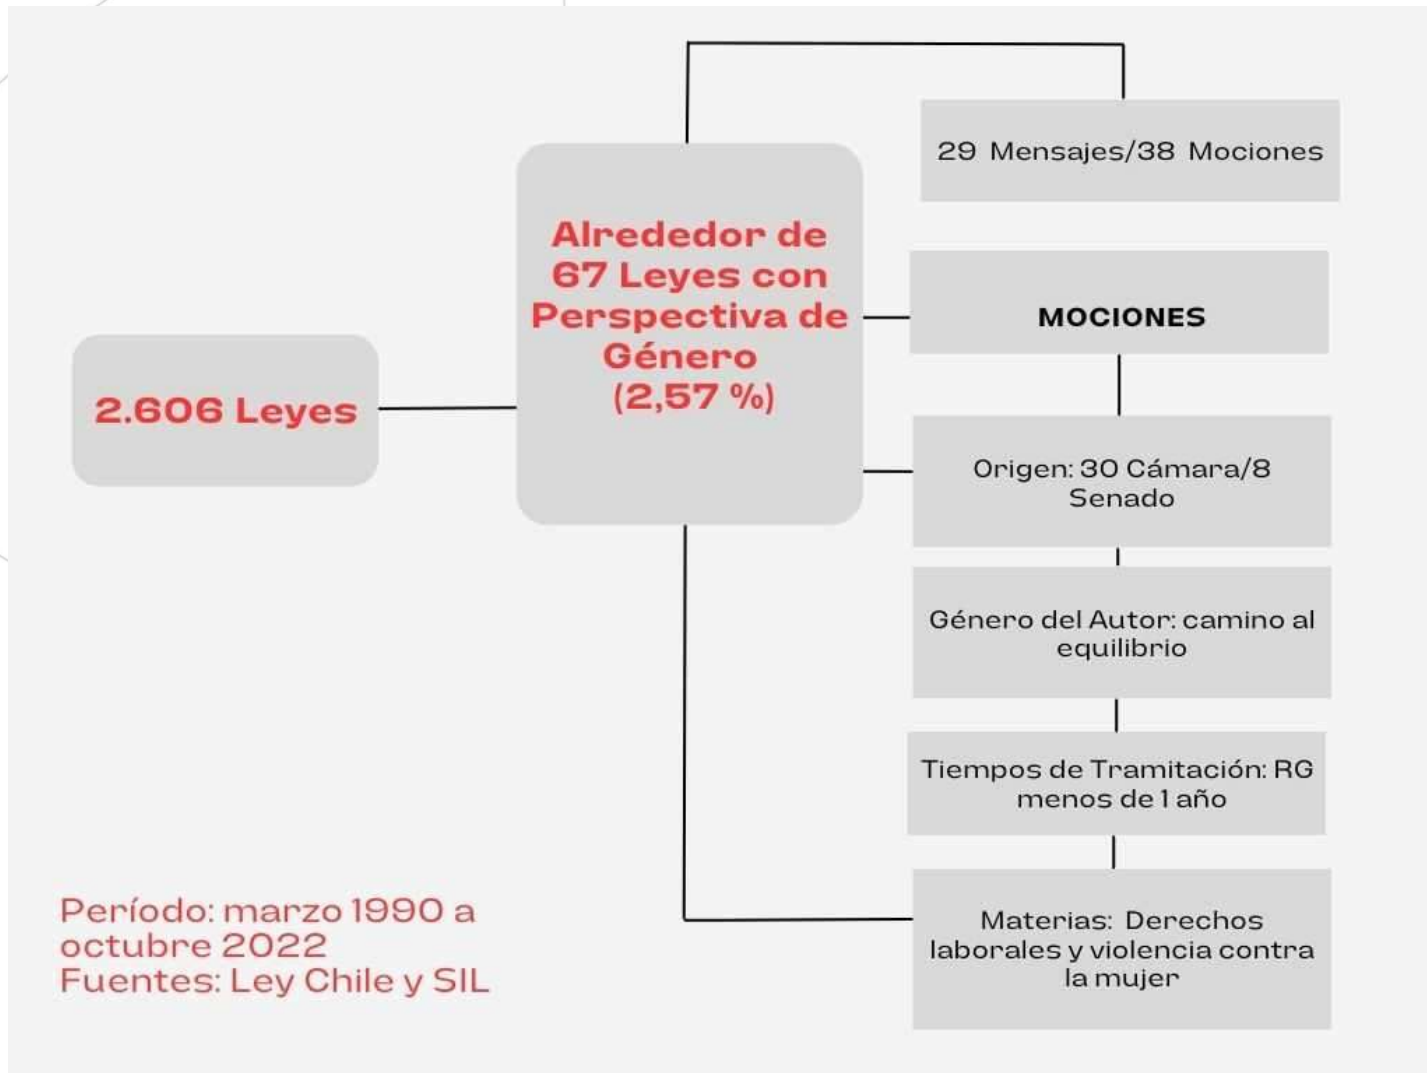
2.606 Leyes

Alrededor de 67 Leyes con Perspectiva de Género (2,57 %)

29 Mensajes/38 Mociones

MOCIONES

Origen: 30 Cámara/8 Senado

Género del Autor: camino al equilibrio

Tiempos de Tramitación: RG menos de 1 año

Materias: Derechos laborales y violencia contra la mujer

Período: marzo 1990 a octubre 2022
Fuentes: Ley Chile y SIL